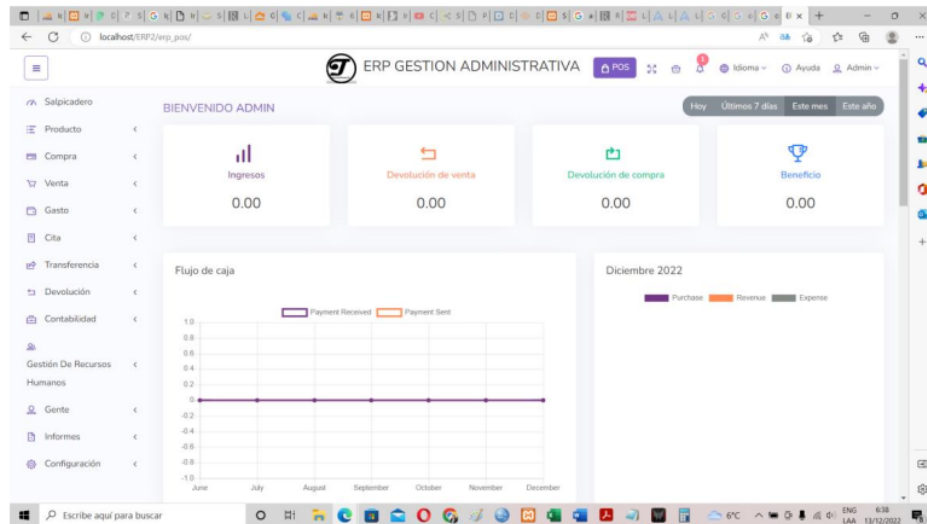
localhost/ERP2/erp_pos/

ERP GESTION ADMINISTRATIVA

POS

Idioma

Ayuda

Admin

Salpicadero

Producto

Compra

Venta

Gasto

Cita

Transferencia

Devolución

Contabilidad

Gestión De Recursos Humanos

Gente

Informes

Configuración

BIENVENIDO ADMIN

Hoy | Últimos 7 días | Este mes | Este año

Ingresos
0.00

Devolución de venta
0.00

Devolución de compra
0.00

Beneficio
0.00

Flujo de caja

Payment Received | Payment Sent

1.0
0.8
0.6
0.4
0.2
0
-0.2
-0.4
-0.6
-0.8
-1.0

June | July | August | September | October | November | December

Diciembre 2022

Purchase | Revenue | Expense

Escribe aquí para buscar

6°C

ENG LAA

6:38
13/12/2022